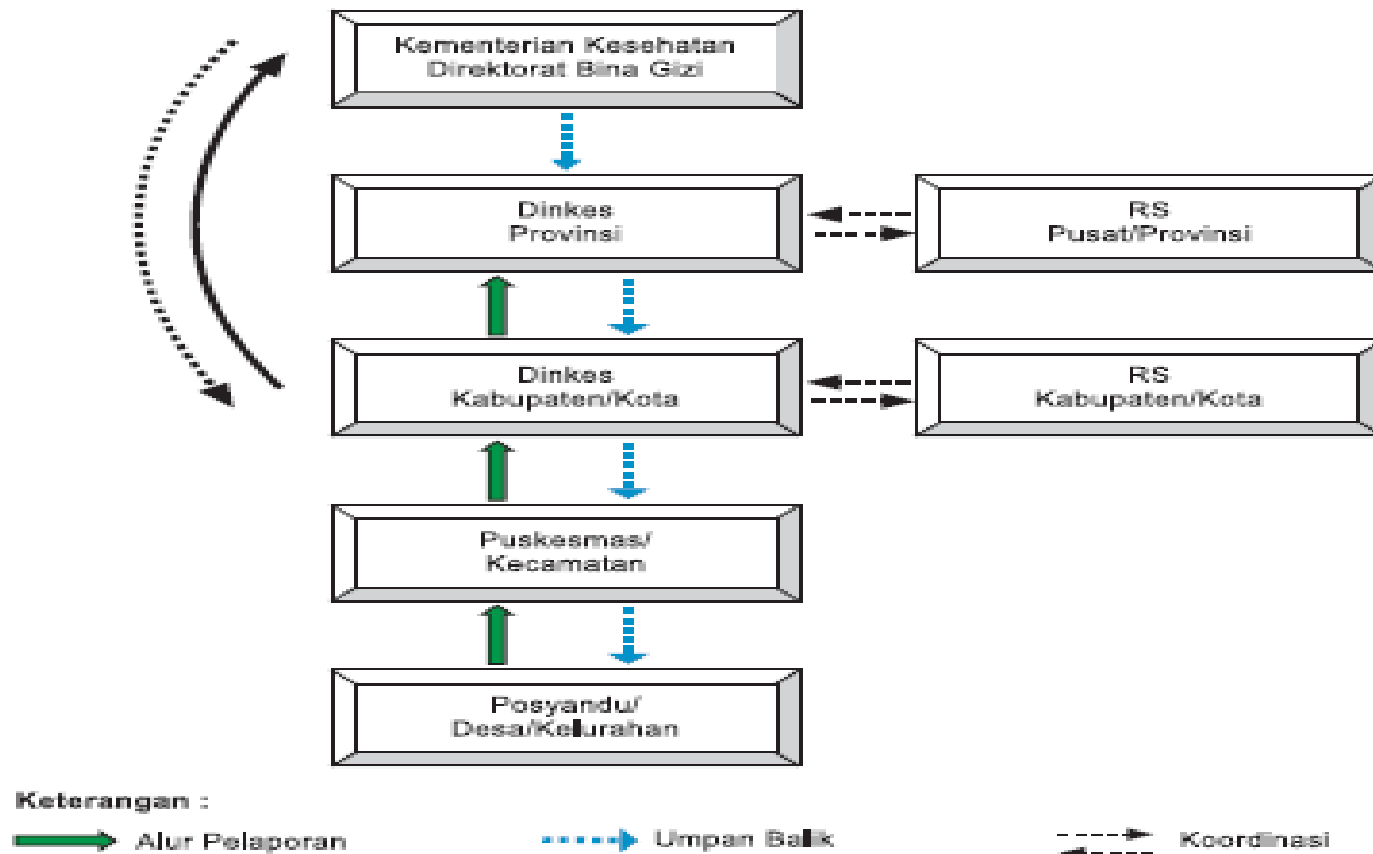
Kementerian Kesehatan
Direktorat Bina Gizi

Dinkes
Provinsi

RS
Pusat/Provinsi

Dinkes
Kabupaten/Kota

RS
Kabupaten/Kota

Puskesmas/
Kecamatan

Posyandu/
Desa/Kelurahan

Keterangan :

Alur Pelaporan

Umpan Balik

Koordinasi